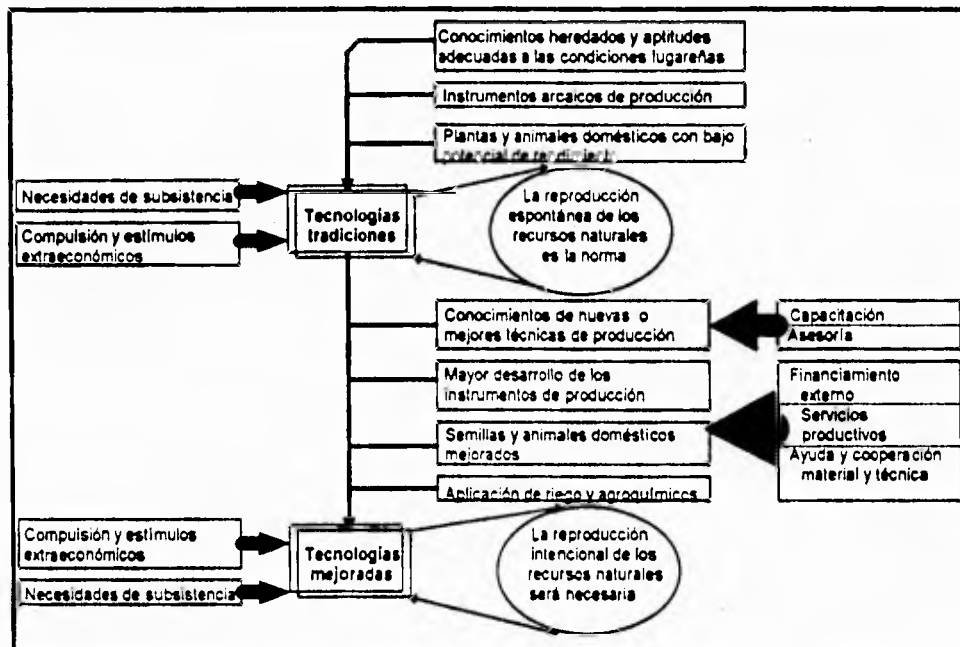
Conocimientos heredados y aptitudes adecuadas a las condiciones lugareñas

Instrumentos arcaicos de producción

Plantas y animales domésticos con bajo potencial de rendimiento

Necesidades de subsistencia

Tecnologías tradiciones

La reproducción espontánea de los recursos naturales es la norma

Compulsión y estímulos extraeconómicos

Conocimientos de nuevas o mejores técnicas de producción

Capacitación
Asesoría

Mayor desarrollo de los instrumentos de producción

Financiamiento externo
Servicios productivos
Ayuda y cooperación material y técnica

Semillas y animales domésticos mejorados

Aplicación de riego y agroquímicos

Compulsión y estímulos extraeconómicos

Tecnologías mejoradas

La reproducción intencional de los recursos naturales será necesaria

Necesidades de subsistencia